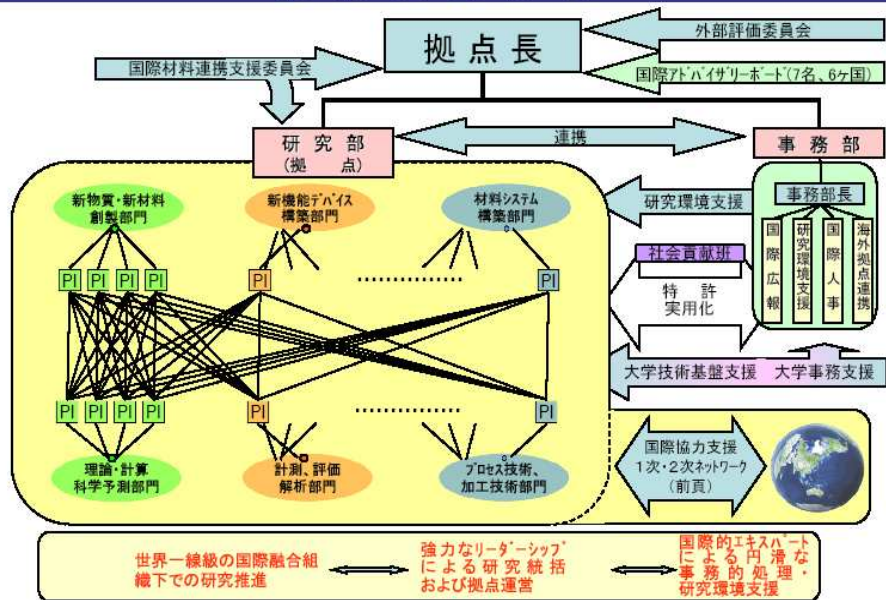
拠点長

外部評価委員会

国際材料連携支援委員会

国際アドバイザリーボード（7名、6ヶ国）

研究部
（拠点）

連携

事務部

研究環境支援

事務部長

国際広報

研究環境支援

国際人事

海外拠点連携

新物質・新材料創製部門

新機能デバイス構築部門

材料システム構築部門

PI PI PI PI

PI

……………

PI

社会貢献班

特許
実用化

大学技術基盤支援　大学事務支援

PI PI PI PI

PI

……………

PI

理論・計算科学予測部門

計測、評価解析部門

プロセス技術、加工技術部門

国際協力支援
1次・2次ネットワーク
（前頁）

世界一線級の国際融合組織下での研究推進

強力なリーダーシップによる研究統括および拠点運営

国際的エキスパートによる円滑な事務的処理・研究環境支援